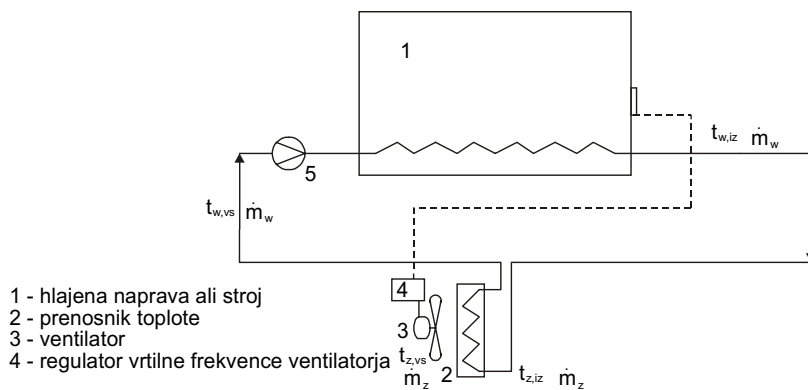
1

5

$t_{w,iz}$ $\dot{m}_w$

$t_{w,vs}$ $\dot{m}_w$

4

3

$t_{z,vs}$

$\dot{m}_z$ 2

$t_{z,iz}$ $\dot{m}_z$

1 - hlajena naprava ali stroj
2 - prenosnik toplote
3 - ventilator
4 - regulator vrtilne frekvence ventilatorja